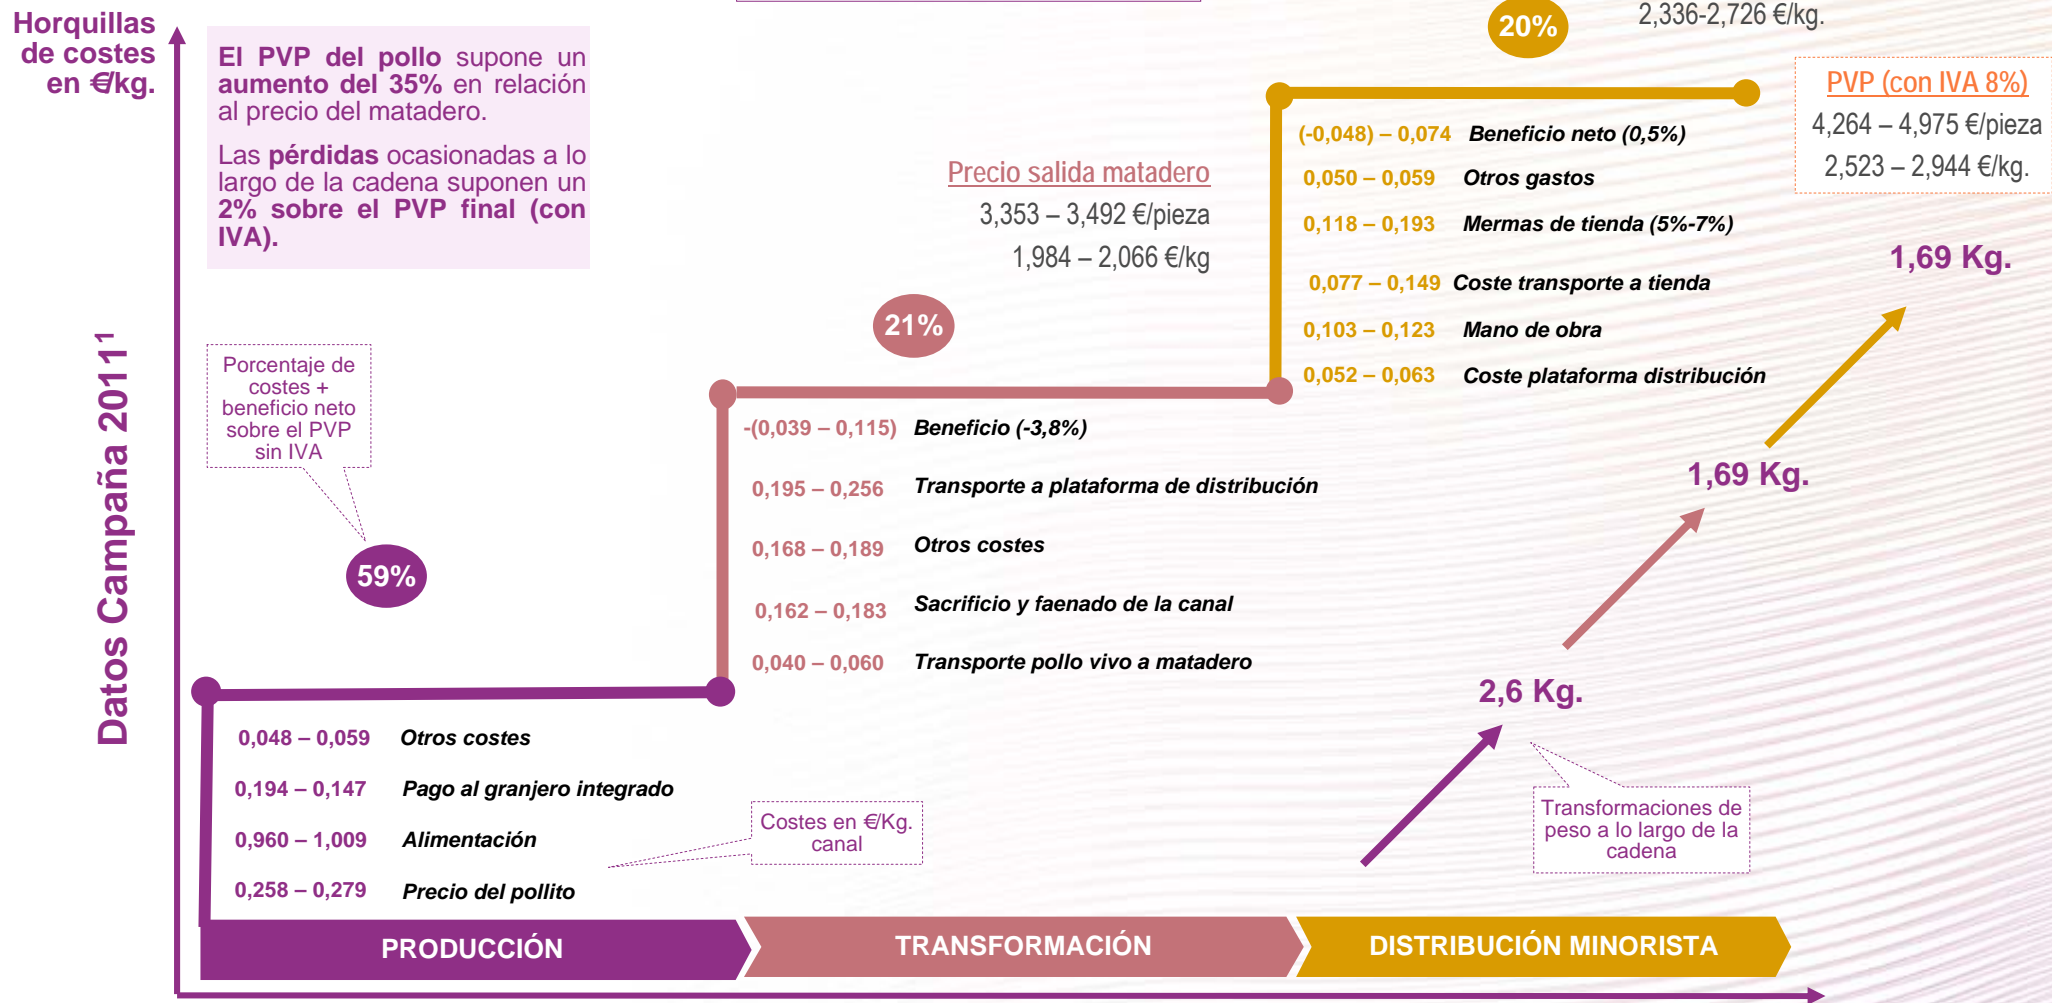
Horquillas de costes en €/kg.

El PVP del pollo supone un aumento del 35% en relación al precio del matadero.

Las pérdidas ocasionadas a lo largo de la cadena suponen un 2% sobre el PVP final (con IVA).

Datos Campaña 2011¹

Porcentaje de costes + beneficio neto sobre el PVP sin IVA

59%

0,048 – 0,059 Otros costes
0,194 – 0,147 Pago al granjero integrado
0,960 – 1,009 Alimentación
0,258 – 0,279 Precio del pollito

Costes en €/Kg. canal

21%

Precio salida matadero
3,353 – 3,492 €/pieza
1,984 – 2,066 €/kg

-(0,039 – 0,115) Beneficio (-3,8%)
0,195 – 0,256 Transporte a plataforma de distribución
0,168 – 0,189 Otros costes
0,162 – 0,183 Sacrificio y faenado de la canal
0,040 – 0,060 Transporte pollo vivo a matadero

20%
2,336-2,726 €/kg.

(-0,048) – 0,074 Beneficio neto (0,5%)
0,050 – 0,059 Otros gastos
0,118 – 0,193 Mermas de tienda (5%-7%)
0,077 – 0,149 Coste transporte a tienda
0,103 – 0,123 Mano de obra
0,052 – 0,063 Coste plataforma distribución

PVP (con IVA 8%)
4,264 – 4,975 €/pieza
2,523 – 2,944 €/kg.

1,69 Kg.
1,69 Kg.
2,6 Kg.

Transformaciones de peso a lo largo de la cadena

PRODUCCIÓN
TRANSFORMACIÓN
DISTRIBUCIÓN MINORISTA